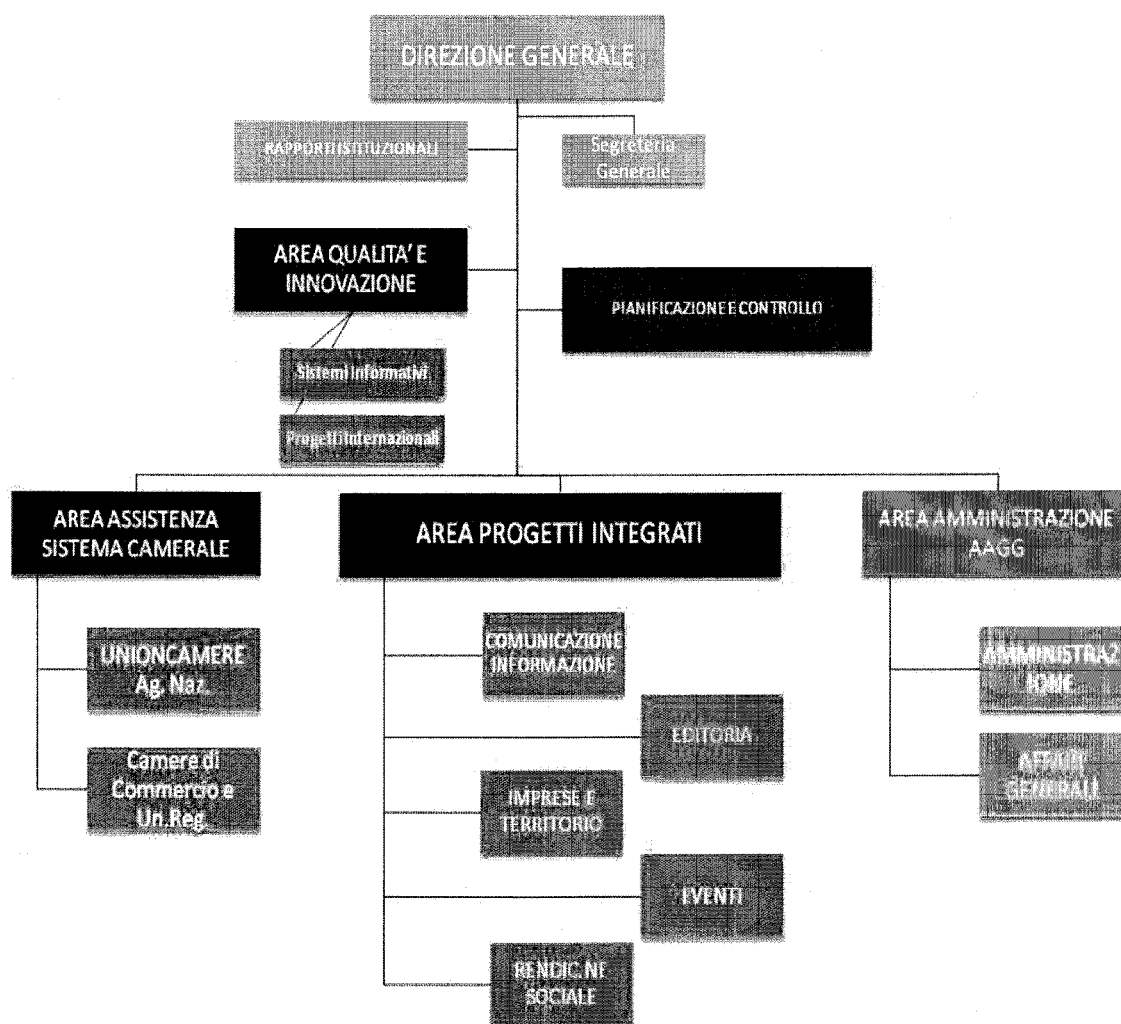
DIREZIONE GENERALE

RAPPORTI ISTITUZIONALI

Segreteria Generale

AREA QUALITA' E INNOVAZIONE

PIANIFICAZIONE E CONTROLLO

Sistemi Informativi

Progetti Internazionali

AREA ASSISTENZA SISTEMA CAMERALE

AREA PROGETTI INTEGRATI

AREA AMMINISTRAZIONE AAGG

UNIONCAMERE Ag. Naz.

Camere di Commercio e Un.Reg.

COMUNICAZIONE INFORMAZIONE

EDITORIA

IMPRESE E TERRITORIO

EVENTI

RENDIC.NE SOCIALE

AMMINISTRAZ IONE

AFFARI GENERALI